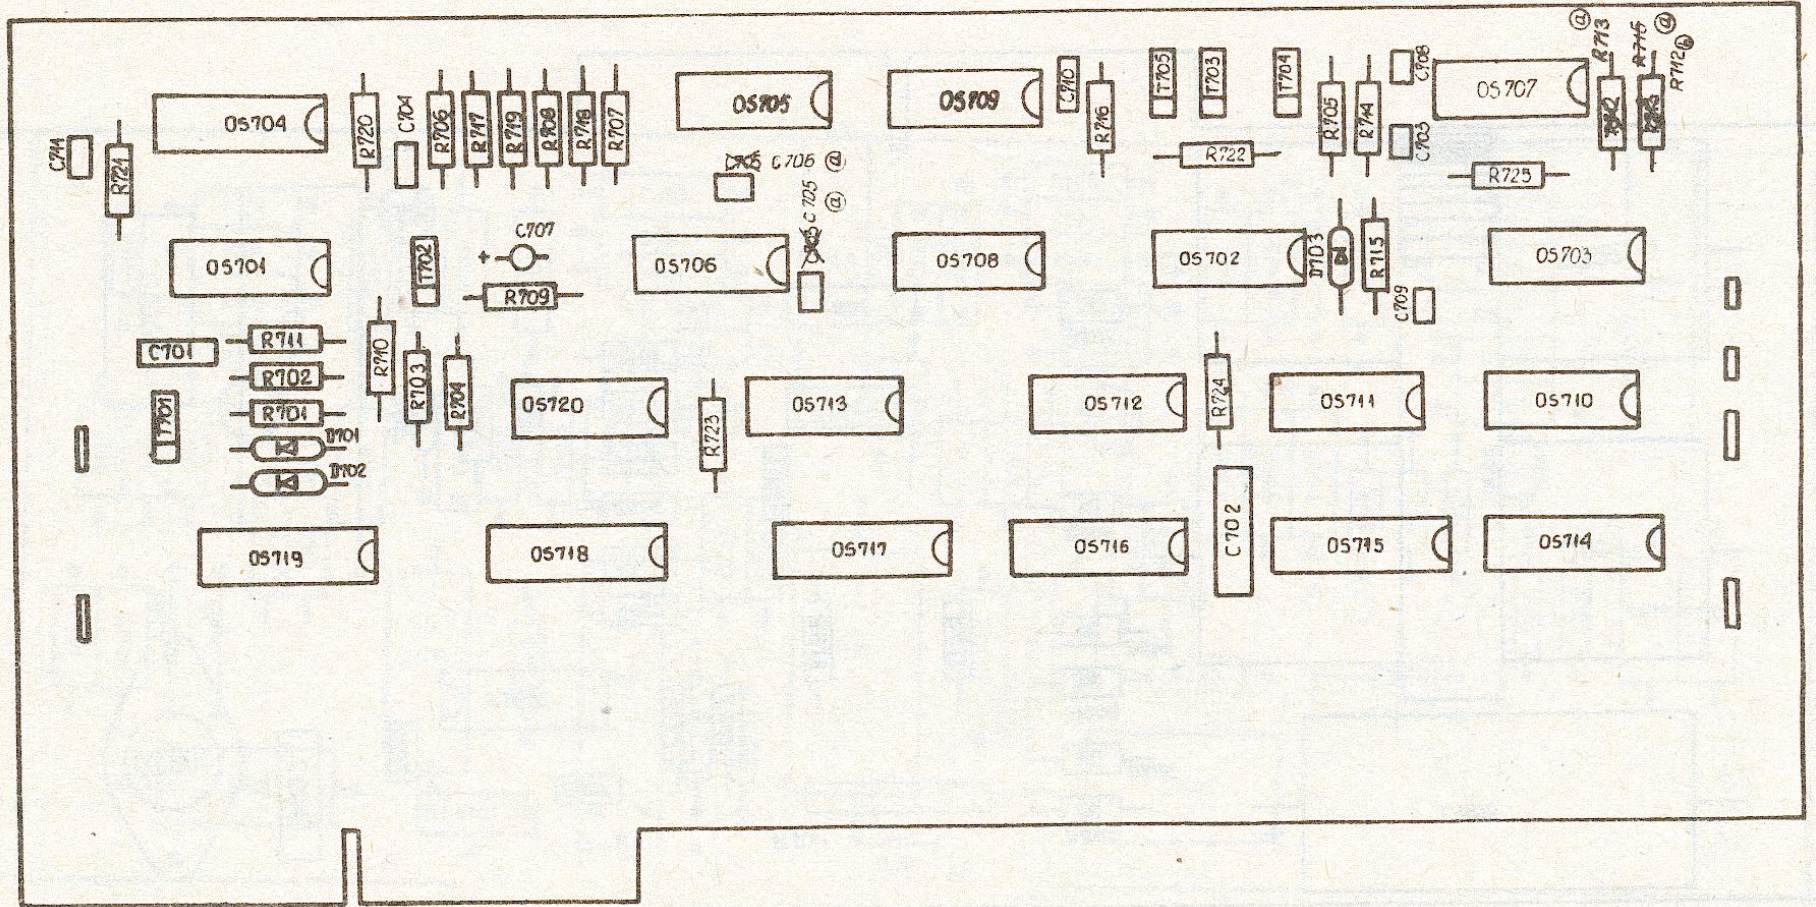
C714
R721
OS704
R720
C704
R706
R717
R719
R708
R718
R707
OS705
D705 C706 @
C705 @
OS709
C710
R716
T705
T703
R722
T704
R705
R714
C708
C703
OS707
R713 @
R715 @
R712 ⓑ
R712
R726
R725
OS701
T702
C707
+
R709
OS706
OS708
OS702
D703
R715
C709
OS703
C701
R711
R702
R701
T701
D701
D702
R710
R703
R704
OS720
R723
OS713
OS712
R724
OS711
OS710
C702
OS719
OS718
OS717
OS716
OS715
OS714